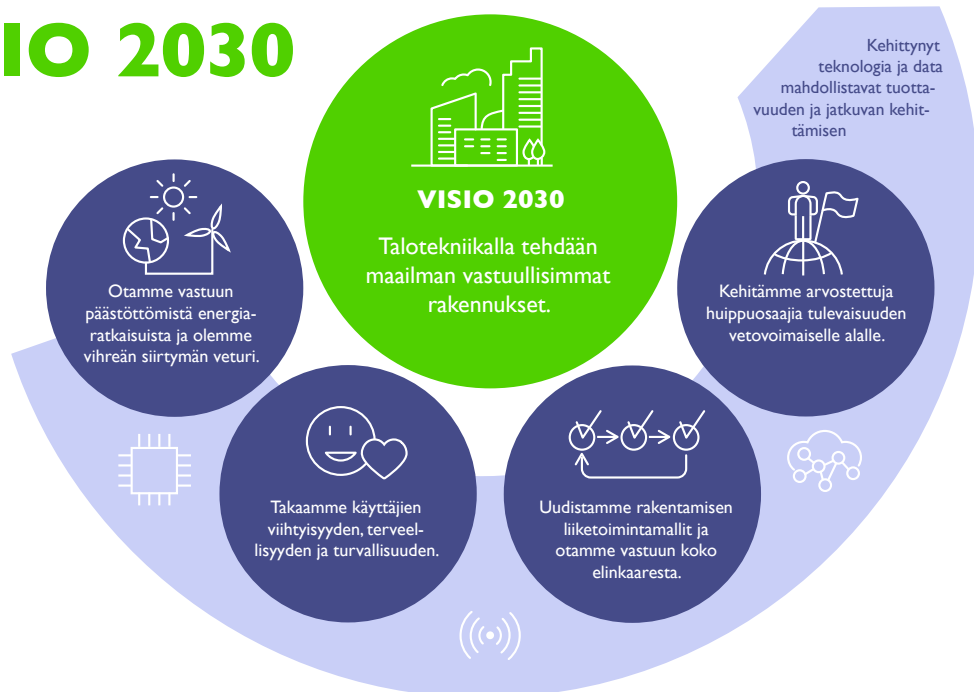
IO 2030

VISIO 2030

Talotekniikalla tehdään maailman vastuullisimmat rakennukset.

Kehittynyt teknologia ja data mahdollistavat tuottavuuden ja jatkuvan kehittämisen

Otamme vastuun päästöttömistä energiaratkaisuista ja olemme vihreän siirtymän veturi.

Kehitämme arvostettuja huippuosaajia tulevaisuuden vetovoimaiselle alalle.

Takaamme käyttäjien viihtyisyyden, terveellisyyden ja turvallisuuden.

Uudistamme rakentamisen liiketoimintamallit ja otamme vastuun koko elinkaaresta.